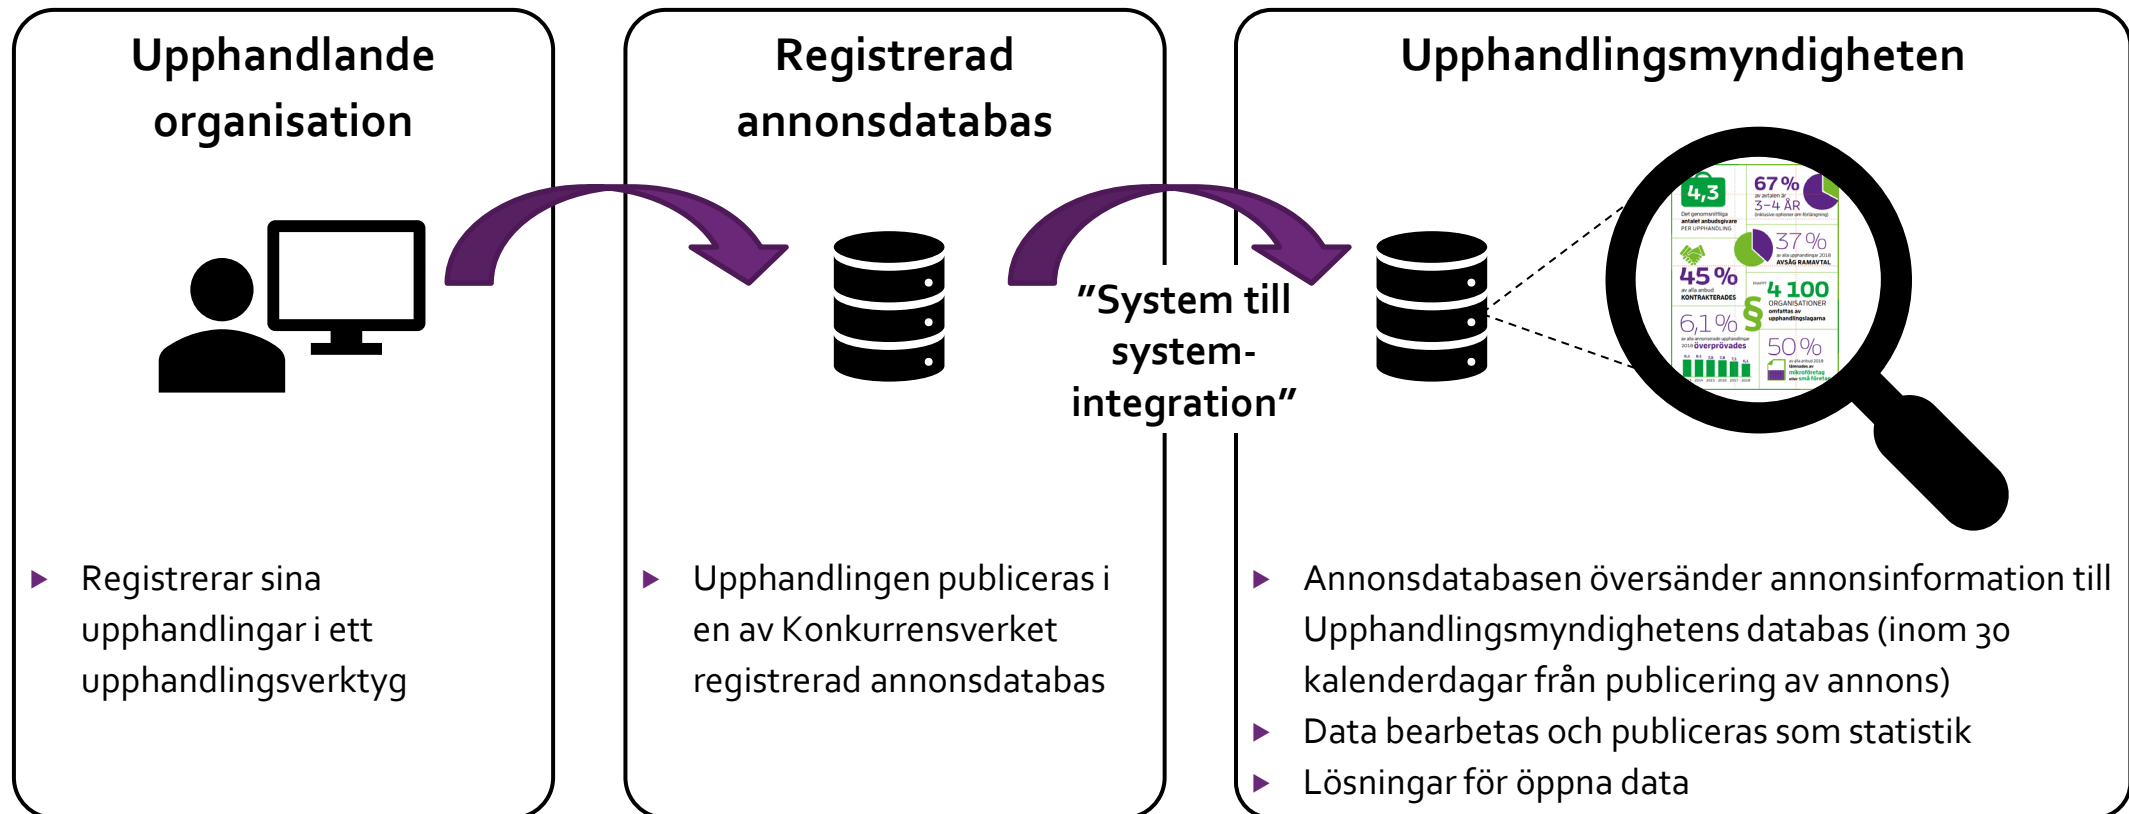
Upphandlande organisation

Registrerad annonsdatabas

Upphandlingsmyndigheten

"System till system-integration"

4,3
Det genomsnittliga antalet anbudsgivare PER UPPHANDLING

67 %
av avtalen är 3–4 ÅR
(inklusive optioner om förlängning)

37 %
av alla upphandlingar 2018
AVSÅG RAMAVTAL

45 %
av alla anbud
KONTRAKTERADES

4 100
ORGANISATIONER
omfattas av upphandlingslagarna

6,1 %
av alla annonserade upphandlingar 2018 överprövades

50 %
av alla anbud 2018 lämnades av mikroföretag eller små företag

▶ Registrerar sina upphandlingar i ett upphandlingsverktyg

▶ Upphandlingen publiceras i en av Konkurrensverket registrerad annonsdatabas

▶ Annonsdatabasen översänder annonsinformation till Upphandlingsmyndighetens databas (inom 30 kalenderdagar från publicering av annons)
▶ Data bearbetas och publiceras som statistik
▶ Lösningar för öppna data